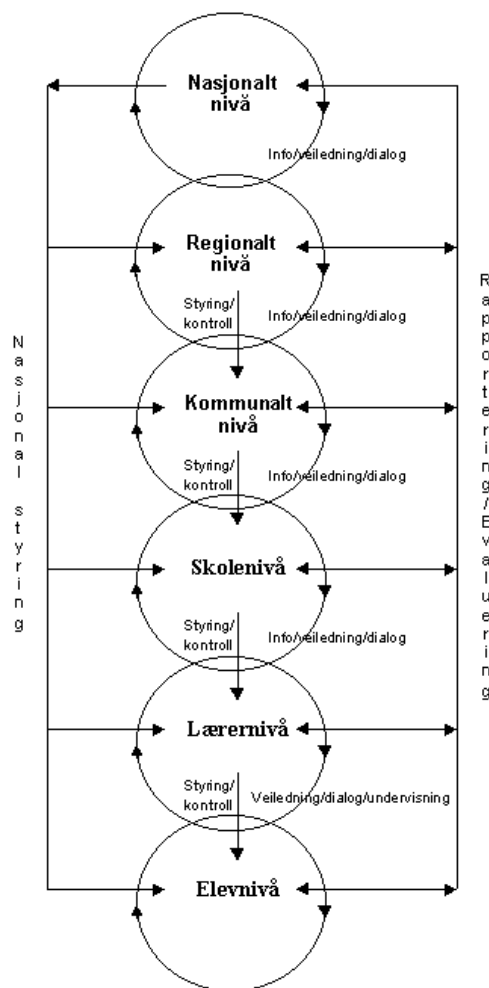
Nasjonalt nivå

Info/veiledning/dialog

Regionalt nivå

Styring/kontroll

Info/veiledning/dialog

Kommunalt nivå

Styring/kontroll

Info/veiledning/dialog

Skolenivå

Styring/kontroll

Info/veiledning/dialog

Lærernivå

Styring/kontroll

Veiledning/dialog/undervisning

Elevnivå

Nasjonal styring

Rapportering/Evaluering